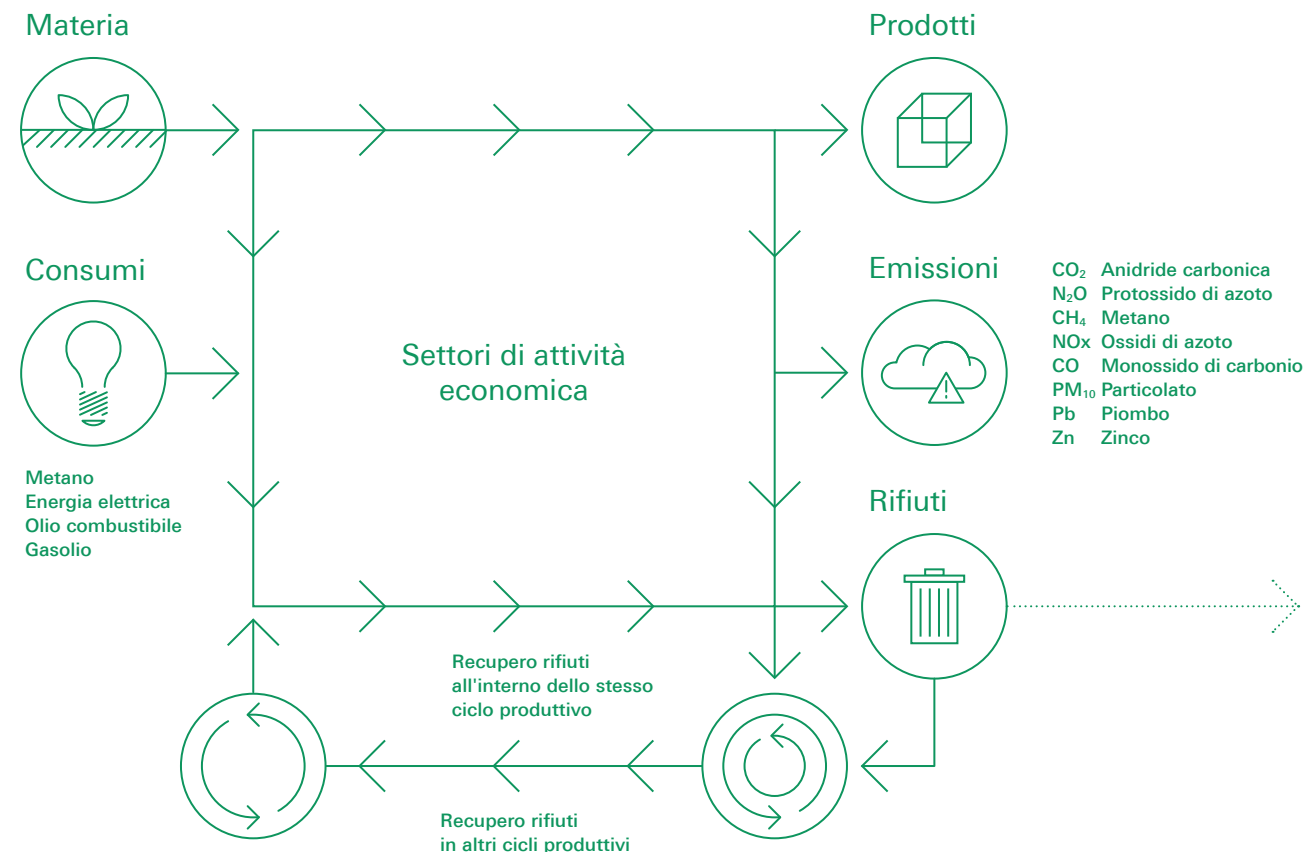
Materia

Prodotti

Consumi

Emissioni

| | |
|---|---|
| $CO_2$ | Anidride carbonica |
| $N_2O$ | Protossido di azoto |
| $CH_4$ | Metano |
| NOx | Ossidi di azoto |
| CO | Monossido di carbonio |
| $PM_{10}$ | Particolato |
| Pb | Piombo |
| Zn | Zinco |

Settori di attività economica

Metano
Energia elettrica
Olio combustibile
Gasolio

Rifiuti

Recupero rifiuti all'interno dello stesso ciclo produttivo

Recupero rifiuti in altri cicli produttivi